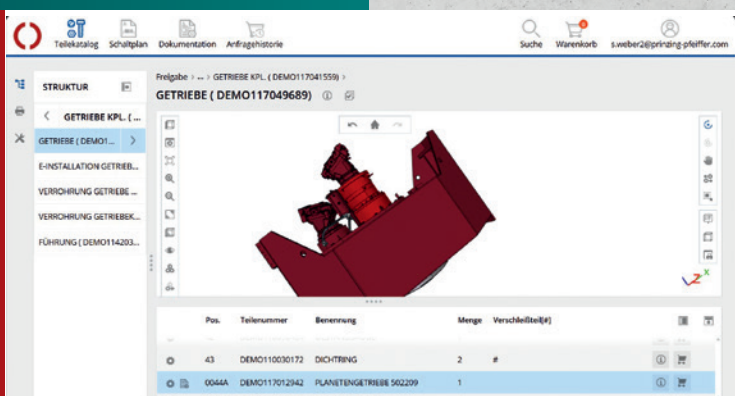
Teilekatalog Schaltplan Dokumentation Anfragehistorie

Suche Warenkorb s.weber2@prinzing-pfeiffer.com

STRUKTUR

GETRIEBE KPL. ( ...

GETRIEBE ( DEMO1...

E-INSTALLATION GETRIEB...

VERROHRUNG GETRIEBE ...

VERROHRUNG GETRIEBEK...

FÜHRUNG ( DEMO114203...

Freigabe > ... > GETRIEBE KPL. ( DEMO117041559) >

GETRIEBE ( DEMO117049689)

| | Pos. | Teilenummer | Benennung | Menge | Verschleißteil[#] |
|---|---|---|---|---|---|
| | 43 | DEMO110030172 | DICHTRING | 2 | # |
| | 0044A | DEMO117012942 | PLANETENGETRIEBE 502209 | 1 | |